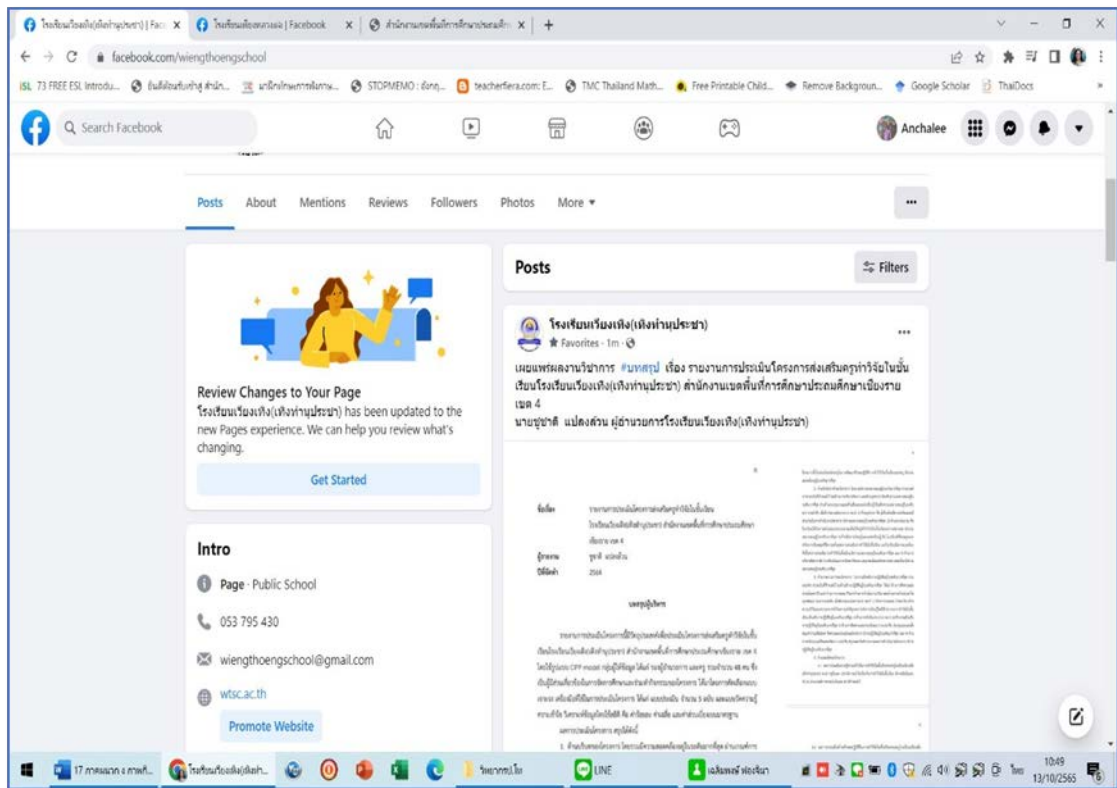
โรงเรียนเวียงเทิง(เทิงท่านุประชา) | Fac × | โรงเรียนเวียงเทิง | Facebook × | สำนักงานเขตพื้นที่การศึกษาประถมศึ × | +

facebook.com/wiengthoengschool

ISL 73 FREE ESL Introdu... | STOPMEMO | teacherfiera.com | TMC Thailand Math... | Free Printable Child... | Remove Backgroun... | Google Scholar | ThaiDocs

Search Facebook

Anchalee

Posts | About | Mentions | Reviews | Followers | Photos | More ▾

Review Changes to Your Page
โรงเรียนเวียงเทิง(เทิงท่านุประชา) has been updated to the new Pages experience. We can help you review what's changing.

Get Started

Intro
Page · Public School
053 795 430
wiengthoengschool@gmail.com
wtsc.ac.th
Promote Website

Posts
Filters

โรงเรียนเวียงเทิง(เทิงท่านุประชา)
★ Favorites · 1m ·

เผยแพร่ผลงานวิชาการ #บทสรุป เรื่อง รายงานการประเมินโครงการส่งเสริมครูทำวิจัยในชั้นเรียนโรงเรียนเวียงเทิง(เทิงท่านุประชา) สำนักงานเขตพื้นที่การศึกษาประถมศึกษาเชียงราย เขต 4
นายชูชาติ แปลงส่วน ผู้อำนวยการโรงเรียนเวียงเทิง(เทิงท่านุประชา)

ชื่อเรื่อง รายงานการประเมินโครงการส่งเสริมครูทำวิจัยในชั้นเรียน โรงเรียนเวียงเทิง(เทิงท่านุประชา) สำนักงานเขตพื้นที่การศึกษาประถมศึกษาเชียงราย เขต 4
ผู้รายงาน ชูชาติ แปลงส่วน
ปีที่พิมพ์ 2564

บทสรุปผู้บริหาร

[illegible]

17 ภาคผนวก ... | โรงเรียนเวียงเทิง(เทิงท... | วิจัยทางการศึกษา | LINE | เฉลิมพงษ์ ฟองจันทา
10:49
13/10/2565